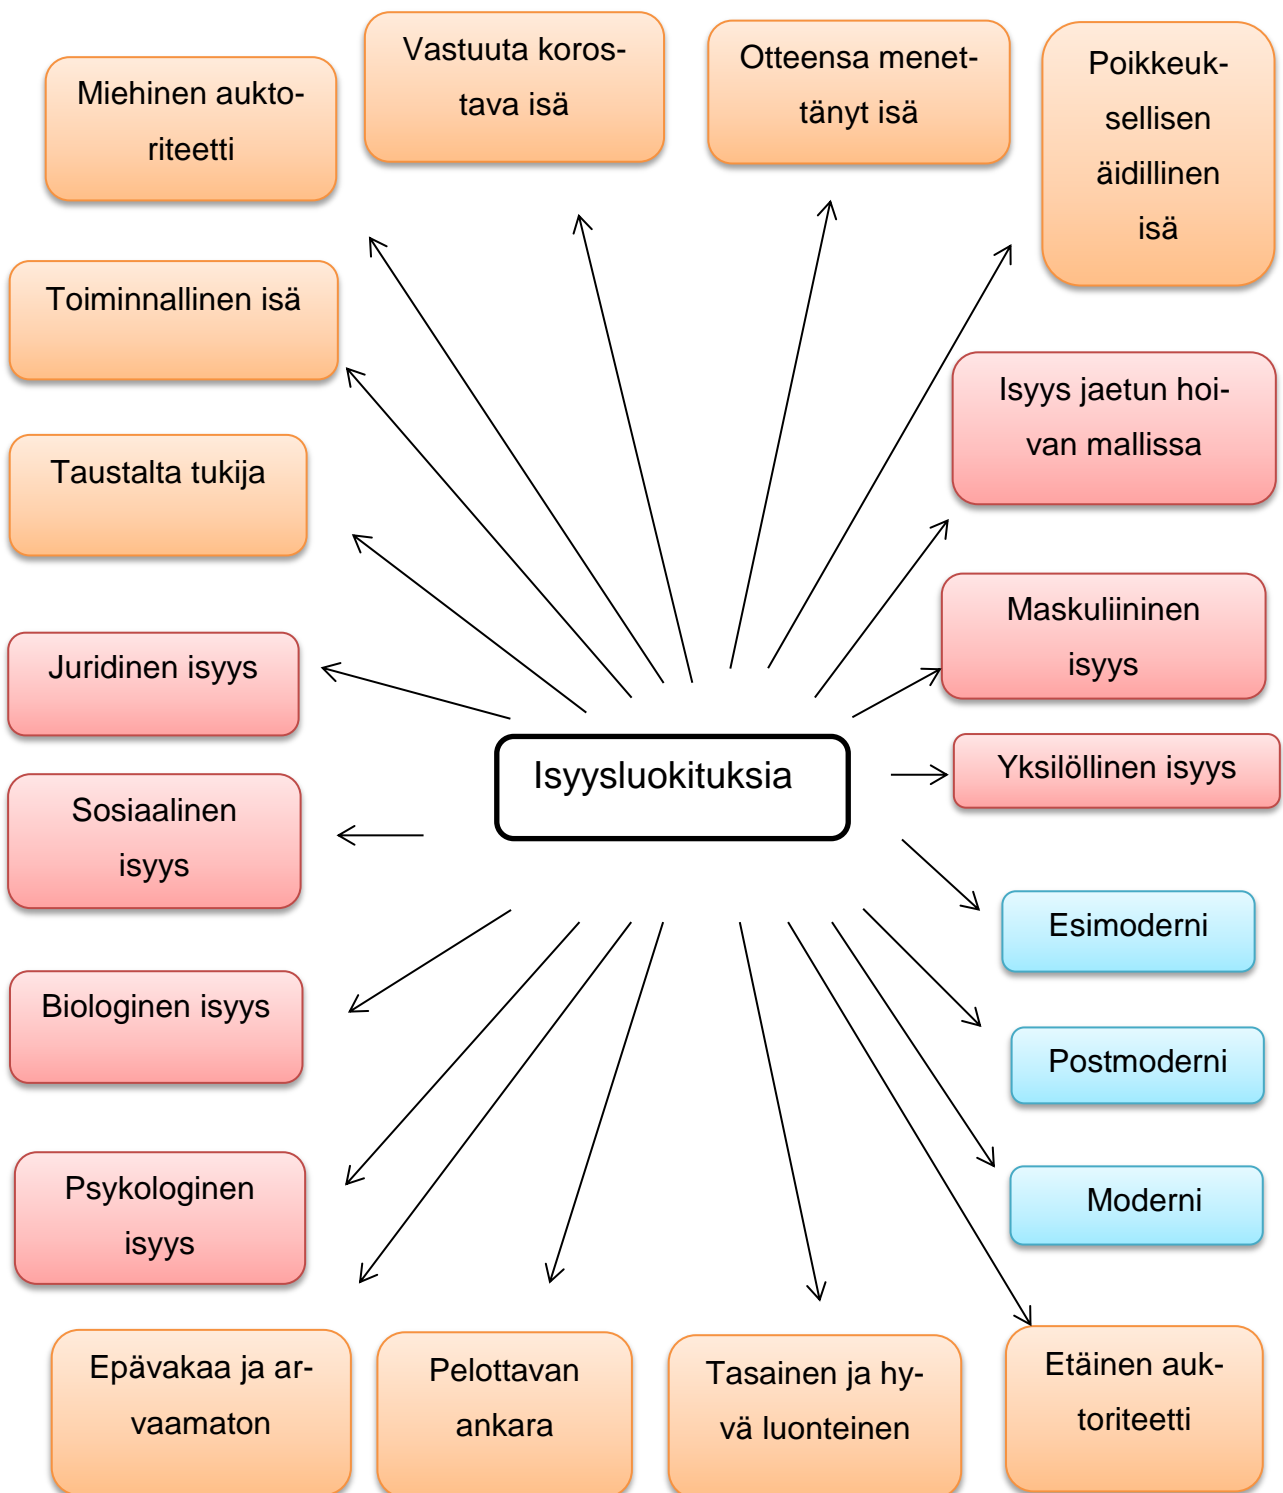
Miehinen auktoriteetti

Vastuuta korostava isä

Otteensa menettänyt isä

Poikkeuksellisen äidillinen isä

Toiminnallinen isä

Isyys jaetun hoivan mallissa

Taustalta tukija

Maskuliininen isyys

Juridinen isyys

Isyysluokituksia

Yksilöllinen isyys

Sosiaalinen isyys

Esimoderni

Biologinen isyys

Postmoderni

Moderni

Psykologinen isyys

Epävakaa ja arvaamaton

Pelottavan ankara

Tasainen ja hyvä luonteinen

Etäinen auktoriteetti